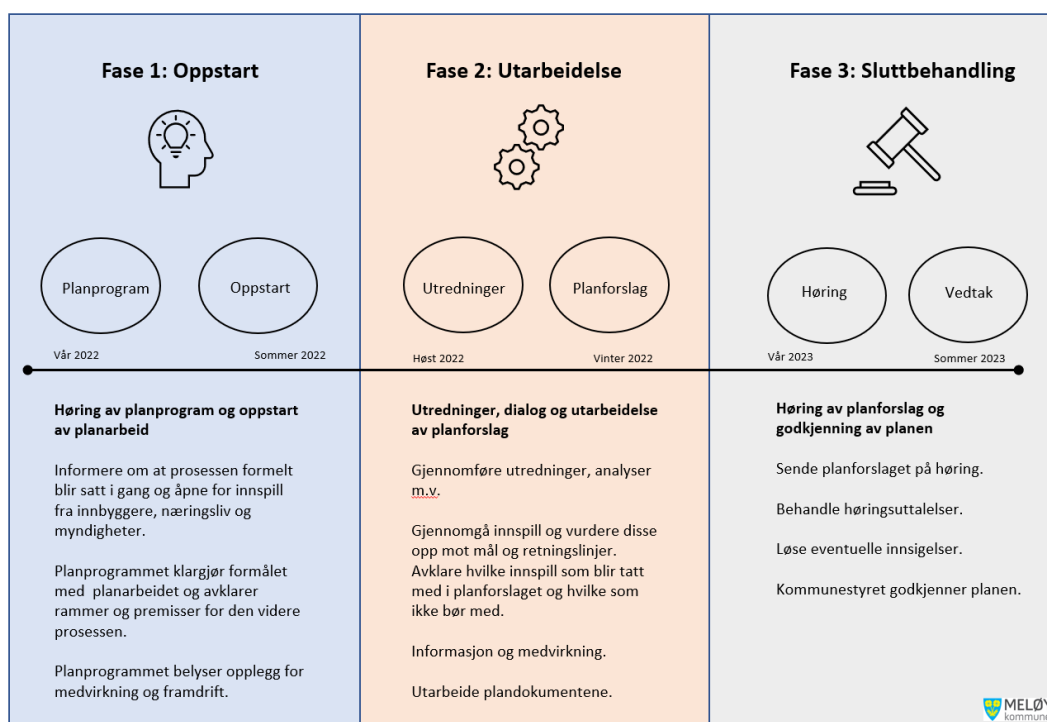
Fase 1: Oppstart

Planprogram

Oppstart

Vår 2022

Sommer 2022

Høring av planprogram og oppstart av planarbeid

Informere om at prosessen formelt blir satt i gang og åpne for innspill fra innbyggere, næringsliv og myndigheter.

Planprogrammet klargjør formålet med planarbeidet og avklarer rammer og premisser for den videre prosessen.

Planprogrammet belyser opplegg for medvirkning og framdrift.

Fase 2: Utarbeidelse

Utredninger

Planforslag

Høst 2022

Vinter 2022

Utredninger, dialog og utarbeidelse av planforslag

Gjennomføre utredninger, analyser m.v.

Gjennomgå innspill og vurdere disse opp mot mål og retningslinjer. Avklare hvilke innspill som blir tatt med i planforslaget og hvilke som ikke bør med.

Informasjon og medvirkning.

Utarbeide plandokumentene.

Fase 3: Sluttbehandling

Høring

Vedtak

Vår 2023

Sommer 2023

Høring av planforslag og godkjenning av planen

Sende planforslaget på høring.

Behandle høringsuttalelser.

Løse eventuelle innsigelser.

Kommunestyret godkjenner planen.

MELØY kommune